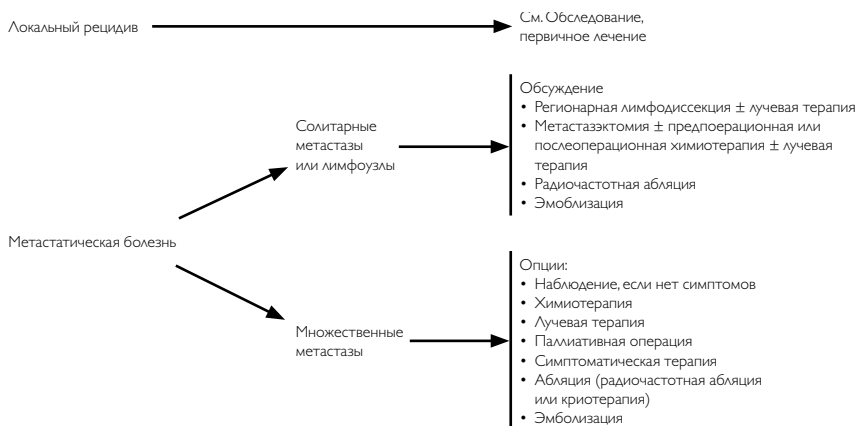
Локальный рецидив

См. Обследование, первичное лечение

Солитарные метастазы или лимфоузлы

Обсуждение
• Регионарная лимфодиссекция ± лучевая терапия
• Метастазэктомия ± предоперационная или послеоперационная химиотерапия ± лучевая терапия
• Радиочастотная абляция
• Эмболизация

Метастатическая болезнь

Множественные метастазы

Опции:
• Наблюдение, если нет симптомов
• Химиотерапия
• Лучевая терапия
• Паллиативная операция
• Симптоматическая терапия
• Абляция (радиочастотная абляция или криотерапия)
• Эмболизация